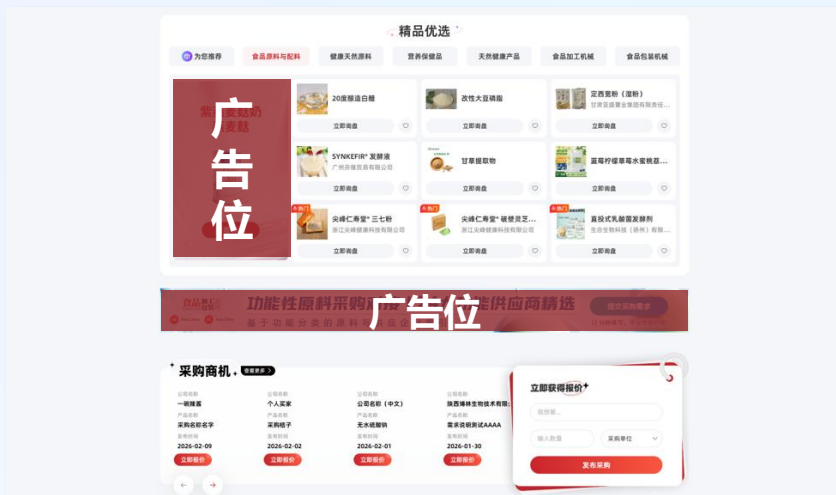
精品优选

为您推荐 食品原料与配料 健康天然原料 营养保健品 天然健康产品 食品加工机械 食品包装机械

广告位

20度酿造白醋
立即询盘

改性大豆磷脂
立即询盘

定西宽粉（湿粉）
甘肃笠盛粮业集团有限责任...
立即询盘

SYNKEFIR® 发酵液
广州奈曼贸易有限公司
立即询盘

甘草提取物
立即询盘

蓝莓柠檬草莓水蜜桃浓...
立即询盘

热门
尖峰仁寿堂® 三七粉
浙江尖峰健康科技有限公司
立即询盘

热门
尖峰仁寿堂® 破壁灵芝...
浙江尖峰健康科技有限公司
立即询盘

热门
直投式乳酸菌发酵剂
生合生物科技（扬州）有限...
立即询盘

功能性原料采购 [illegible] 供应商精选
基于功能分类的原料 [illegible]
广告位

采购商机 查看更多

公司名称
一明雅嘉
产品名称
采购名称名字
发布时间
2026-02-09
立即报价

公司名称
个人买家
产品名称
采购梧子
发布时间
2026-02-02
立即报价

公司名称
公司名称（中文）
产品名称
无水琥珀酸
发布时间
2026-02-01
立即报价

公司名称
陕西禧林生物技术有限...
产品名称
需求说明测试AAAA
发布时间
2026-01-30
立即报价

立即获得报价
我想要...
输入数量
采购单位
发布采购